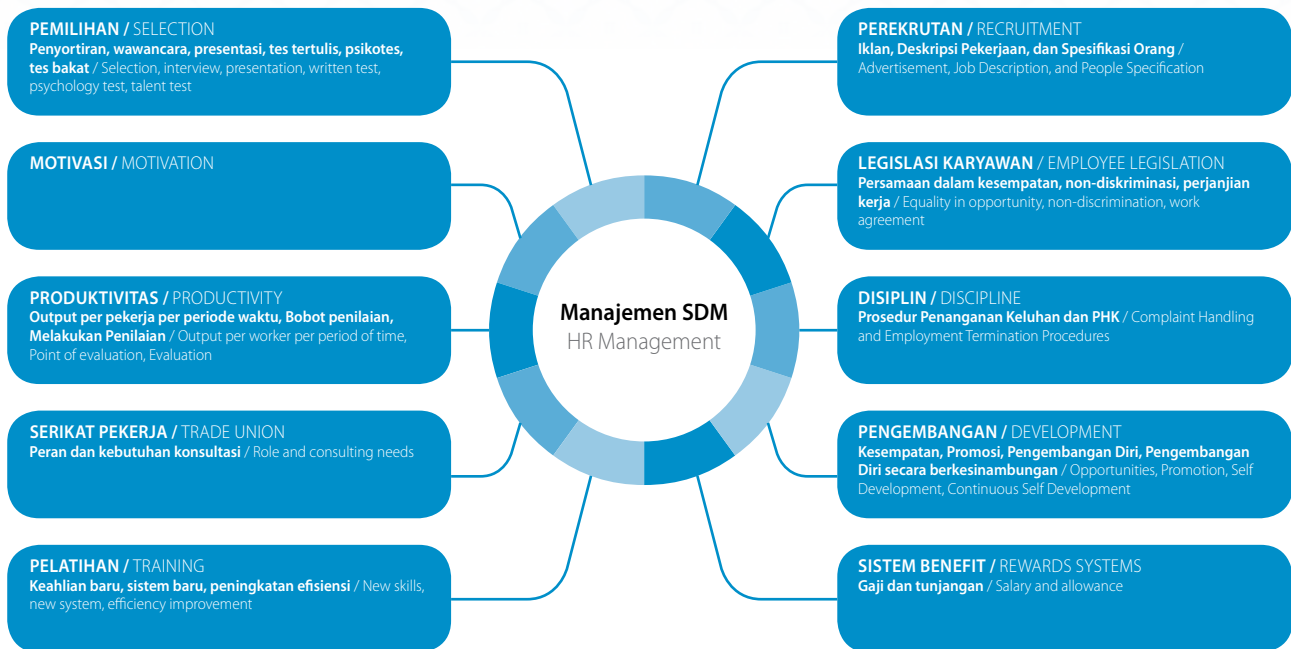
PEMILIHAN / SELECTION
Penyortiran, wawancara, presentasi, tes tertulis, psikotes, tes bakat / Selection, interview, presentation, written test, psychology test, talent test

MOTIVASI / MOTIVATION

PRODUKTIVITAS / PRODUCTIVITY
Output per pekerja per periode waktu, Bobot penilaian, Melakukan Penilaian / Output per worker per period of time, Point of evaluation, Evaluation

SERIKAT PEKERJA / TRADE UNION
Peran dan kebutuhan konsultasi / Role and consulting needs

PELATIHAN / TRAINING
Keahlian baru, sistem baru, peningkatan efisiensi / New skills, new system, efficiency improvement

Manajemen SDM
HR Management

PEREKRUTAN / RECRUITMENT
Iklan, Deskripsi Pekerjaan, dan Spesifikasi Orang / Advertisement, Job Description, and People Specification

LEGISLASI KARYAWAN / EMPLOYEE LEGISLATION
Persamaan dalam kesempatan, non-diskriminasi, perjanjian kerja / Equality in opportunity, non-discrimination, work agreement

DISIPLIN / DISCIPLINE
Prosedur Penanganan Keluhan dan PHK / Complaint Handling and Employment Termination Procedures

PENGEMBANGAN / DEVELOPMENT
Kesempatan, Promosi, Pengembangan Diri, Pengembangan Diri secara berkesinambungan / Opportunities, Promotion, Self Development, Continuous Self Development

SISTEM BENEFIT / REWARDS SYSTEMS
Gaji dan tunjangan / Salary and allowance